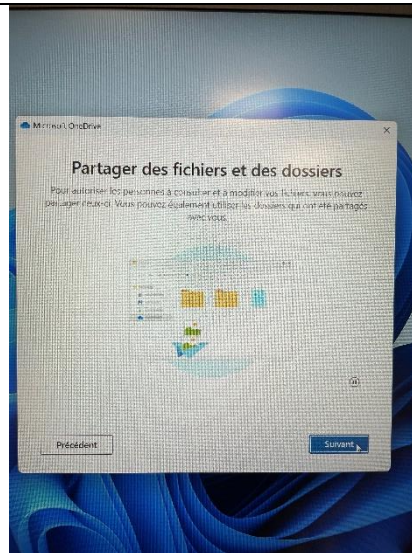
Microsoft OneDrive

×

Partager des fichiers et des dossiers

Pour autoriser les personnes à consulter et à modifier vos fichiers, vous pouvez partager ceux-ci. Vous pouvez également utiliser les dossiers qui ont été partagés avec vous.

Précédent

Suivant